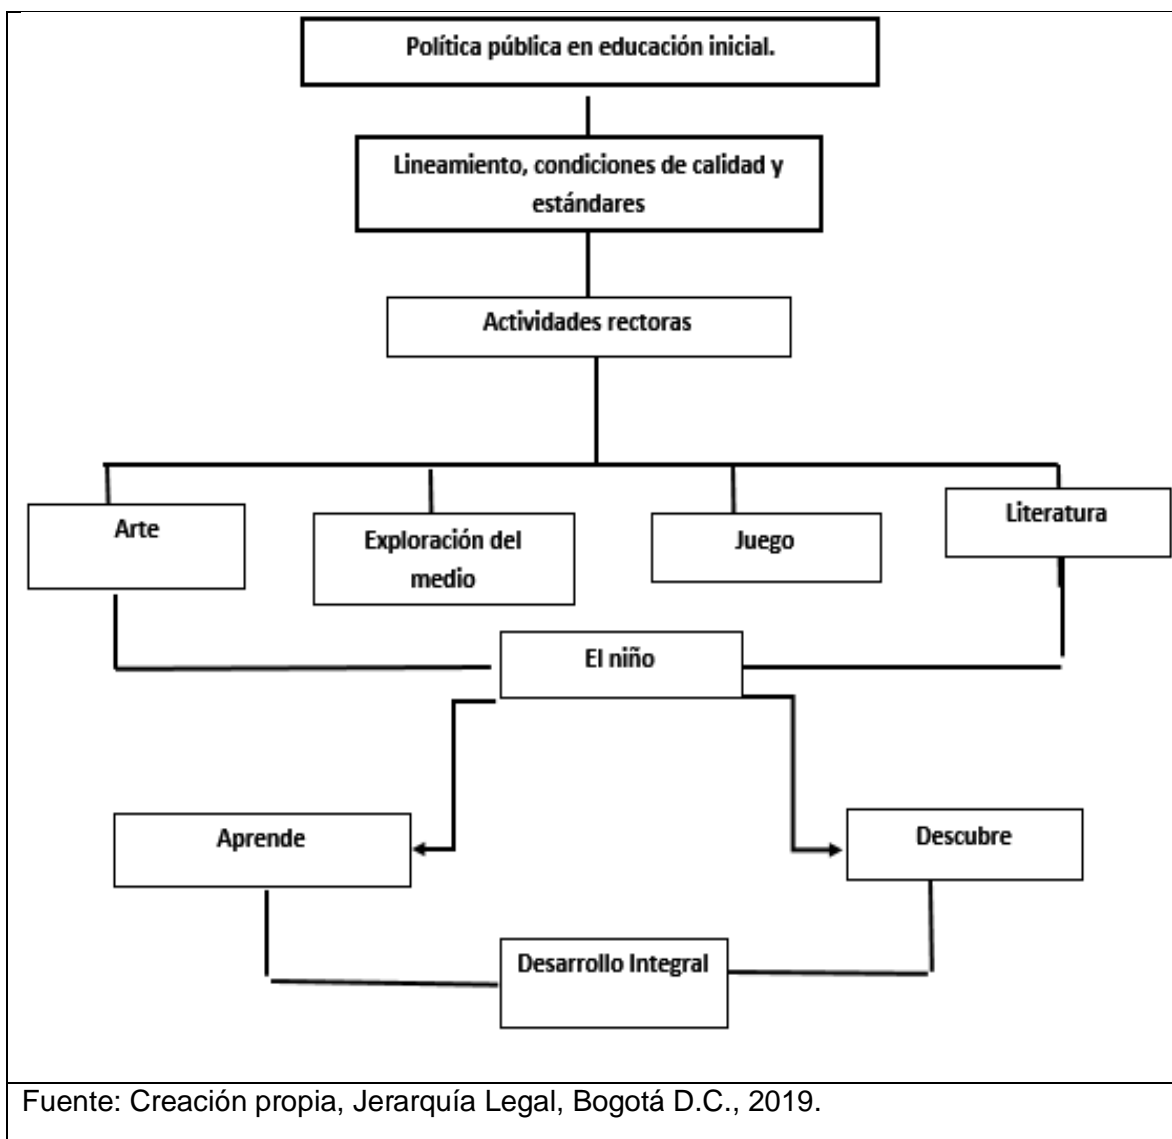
Política pública en educación inicial.

Lineamiento, condiciones de calidad y estándares

Actividades rectoras

Arte

Exploración del medio

Juego

Literatura

El niño

Aprende

Descubre

Desarrollo Integral

Fuente: Creación propia, Jerarquía Legal, Bogotá D.C., 2019.